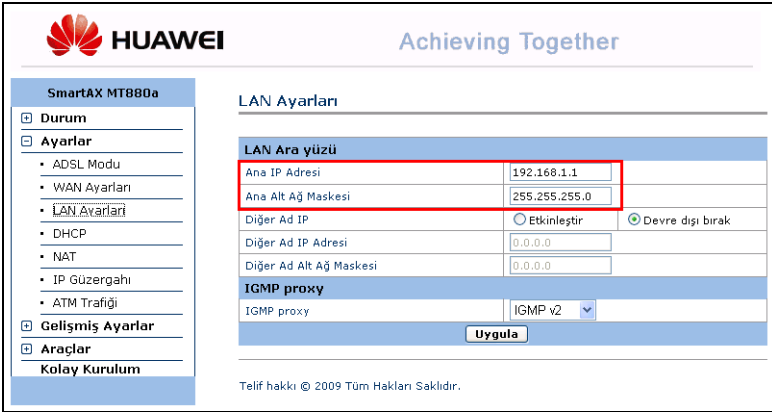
HUAWEI

Achieving Together

SmartAX MT880a

Durum

Ayarlar

ADSL Modu

WAN Ayarları

LAN Ayarları

DHCP

NAT

IP Güzergahı

ATM Trafiği

Gelişmiş Ayarlar

Araçlar

Kolay Kurulum

LAN Ayarları

| LAN Ara yüzü | |
|---|---|
| Ana IP Adresi | 192.168.1.1 |
| Ana Alt Ağ Maskesi | 255.255.255.0 |
| Diğer Ad IP | Etkinleştir / Devre dışı bırak |
| Diğer Ad IP Adresi | 0.0.0.0 |
| Diğer Ad Alt Ağ Maskesi | 0.0.0.0 |
| IGMP proxy | |
| IGMP proxy | IGMP v2 |

Uygula

Telif hakkı © 2009 Tüm Hakları Saklıdır.